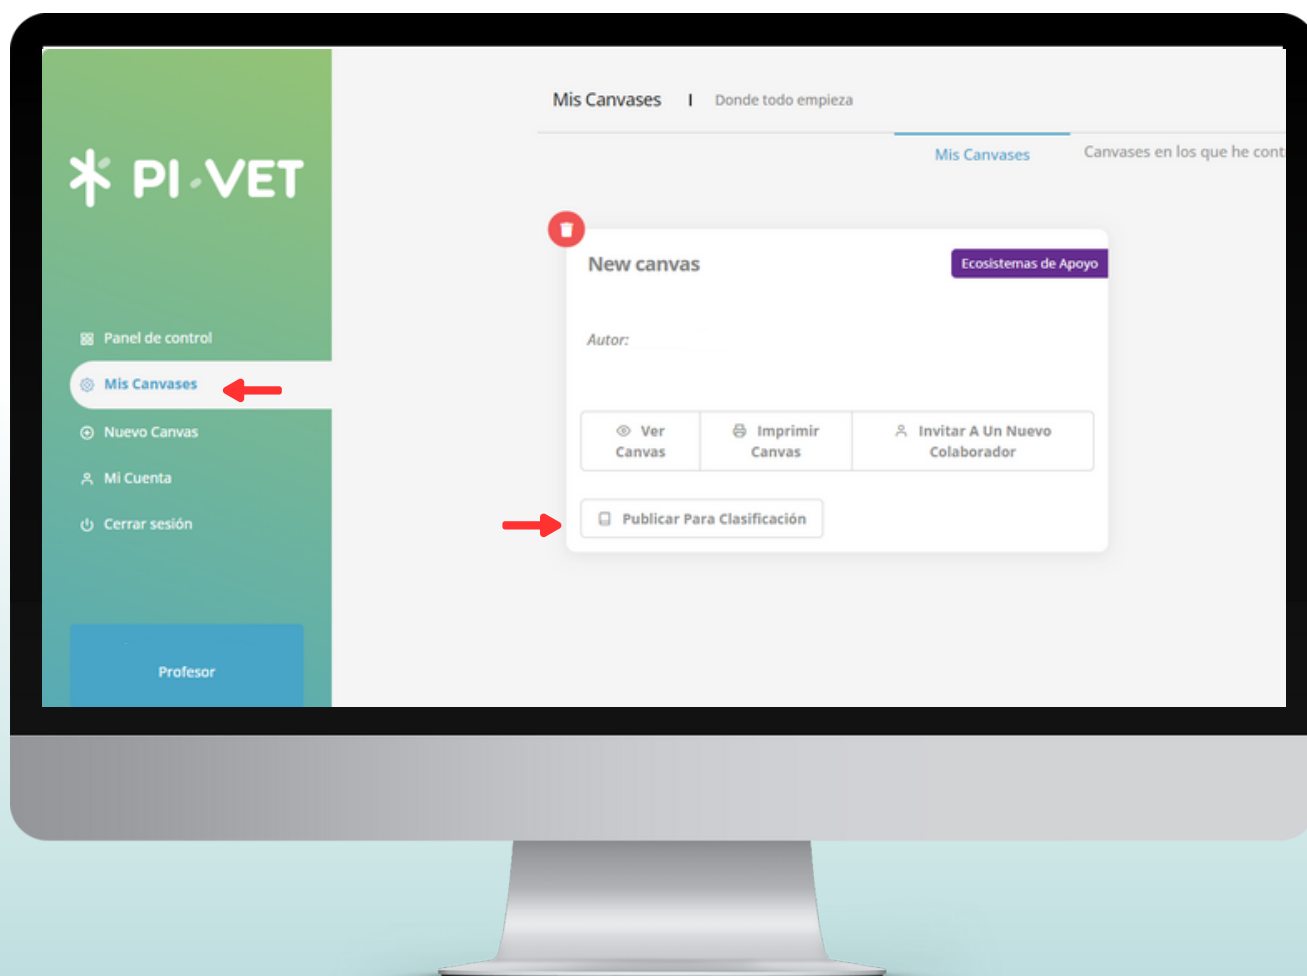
PI·VET

Panel de control
Mis Canvases
Nuevo Canvas
Mi Cuenta
Cerrar sesión

Profesor

Mis Canvases | Donde todo empieza

Mis Canvases
Canvases en los que he cont

New canvas
Ecosistemas de Apoyo

Autor:

Ver Canvas
Imprimir Canvas
Invitar A Un Nuevo Colaborador

Publicar Para Clasificación